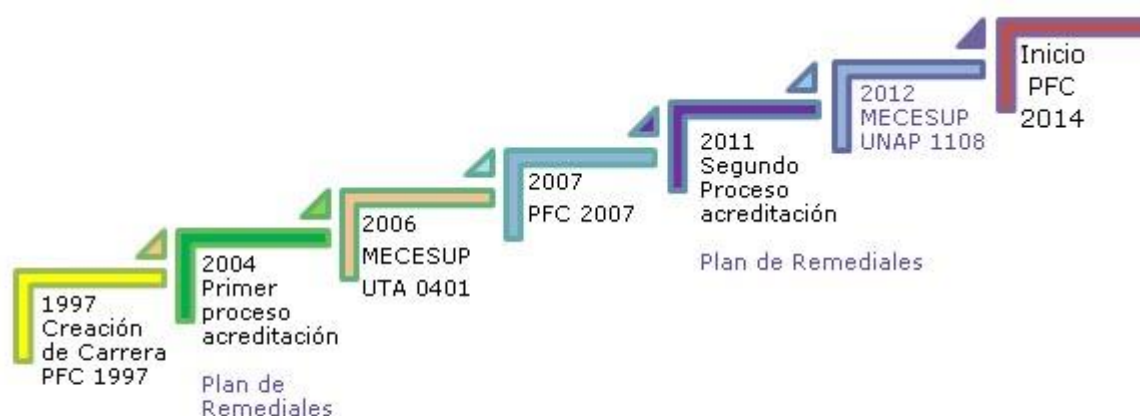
1997
Creación
de Carrera
PFC 1997

2004
Primer
proceso
acreditación

Plan de
Remediales

2006
MECESUP
UTA 0401

2007
PFC 2007

2011
Segundo
Proceso
acreditación

Plan de Remediales

2012
MECESUP
UNAP 1108

Inicio
PFC
2014